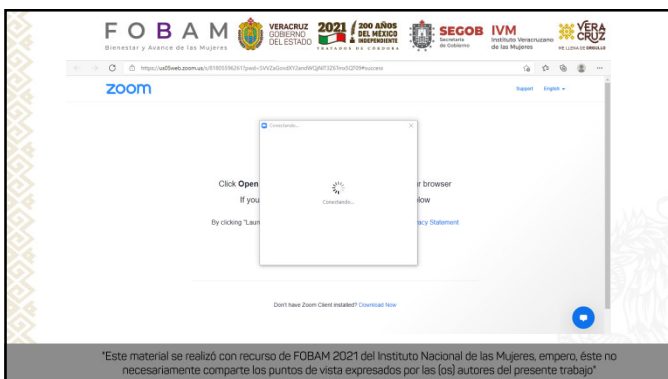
F O B A M
Bienestar y Avance de las Mujeres

VERACRUZ GOBIERNO DEL ESTADO

2021 200 AÑOS DEL MÉXICO INDEPENDIENTE TRATADOS DE CÓRDOBA

SEGOB Secretaría de Gobierno

IVM Instituto Veracruzano de las Mujeres

VERA CRUZ ME LLENA DE ORGULLO

https://us05web.zoom.us/j/81805962617pwd=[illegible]#success

zoom

Support English

Conectando...

Conectando...

Click Open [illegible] r browser

If you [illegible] low

By clicking "Laun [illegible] acy Statement

Don't have Zoom Client installed? Download Now

"Este material se realizó con recurso de FOBAM 2021 del Instituto Nacional de las Mujeres, empero, éste no necesariamente comparte los puntos de vista expresados por las (os) autores del presente trabajo"